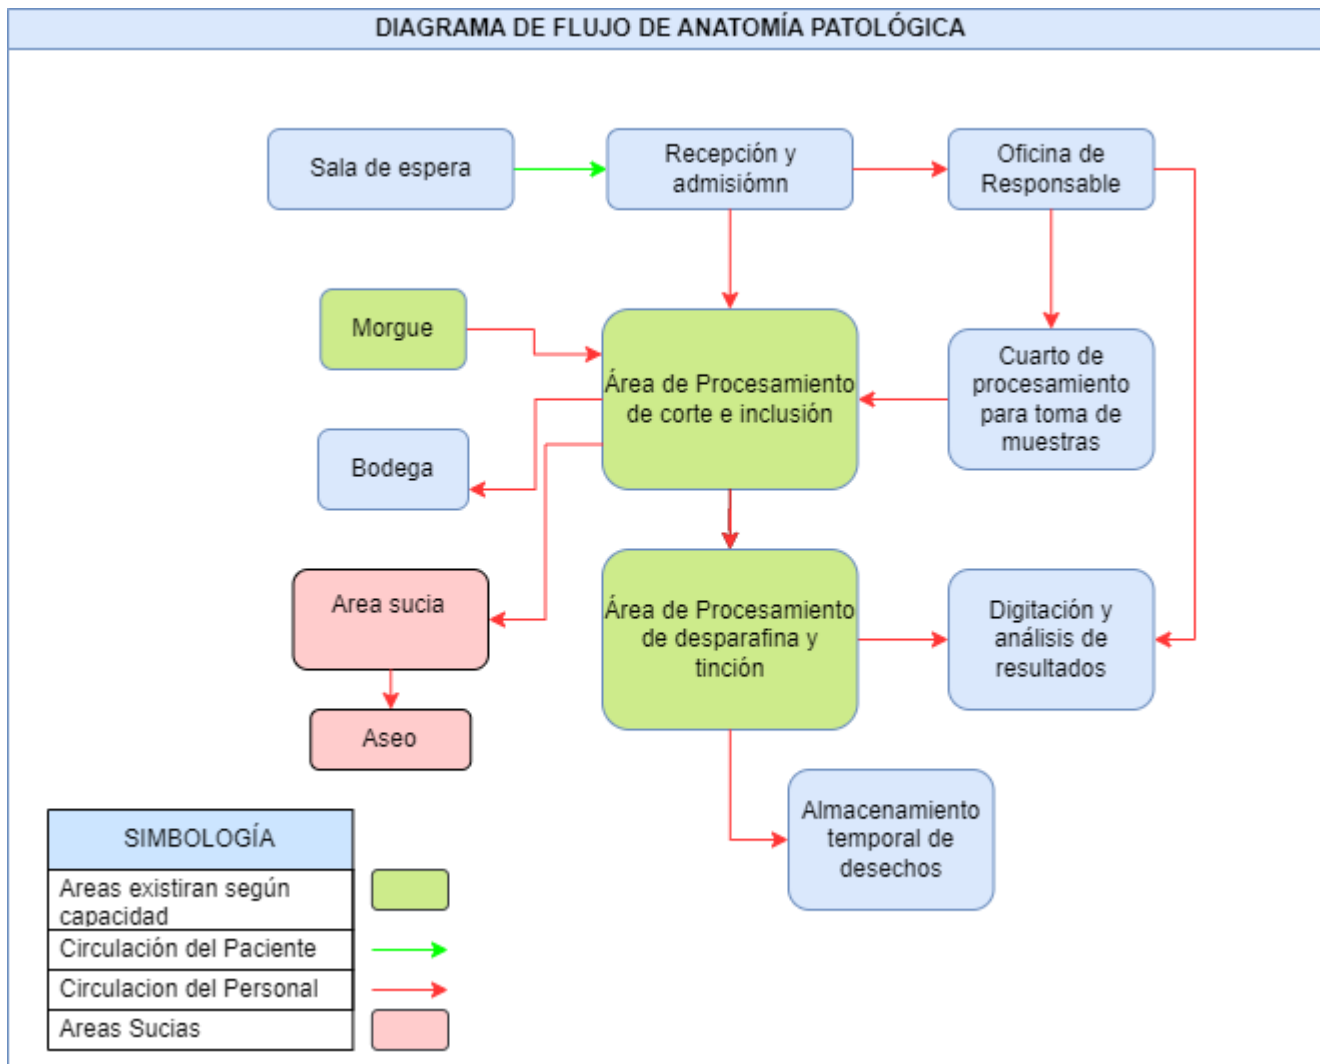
DIAGRAMA DE FLUJO DE ANATOMÍA PATOLÓGICA

Sala de espera

Recepción y admisiómn

Oficina de Responsable

Morgue

Área de Procesamiento de corte e inclusión

Cuarto de procesamiento para toma de muestras

Bodega

Area sucia

Área de Procesamiento de desparafina y tinción

Digitación y análisis de resultados

Aseo

Almacenamiento temporal de desechos

| SIMBOLOGÍA |
|---|
| Areas existiran según capacidad |
| Circulación del Paciente |
| Circulacion del Personal |
| Areas Sucias |